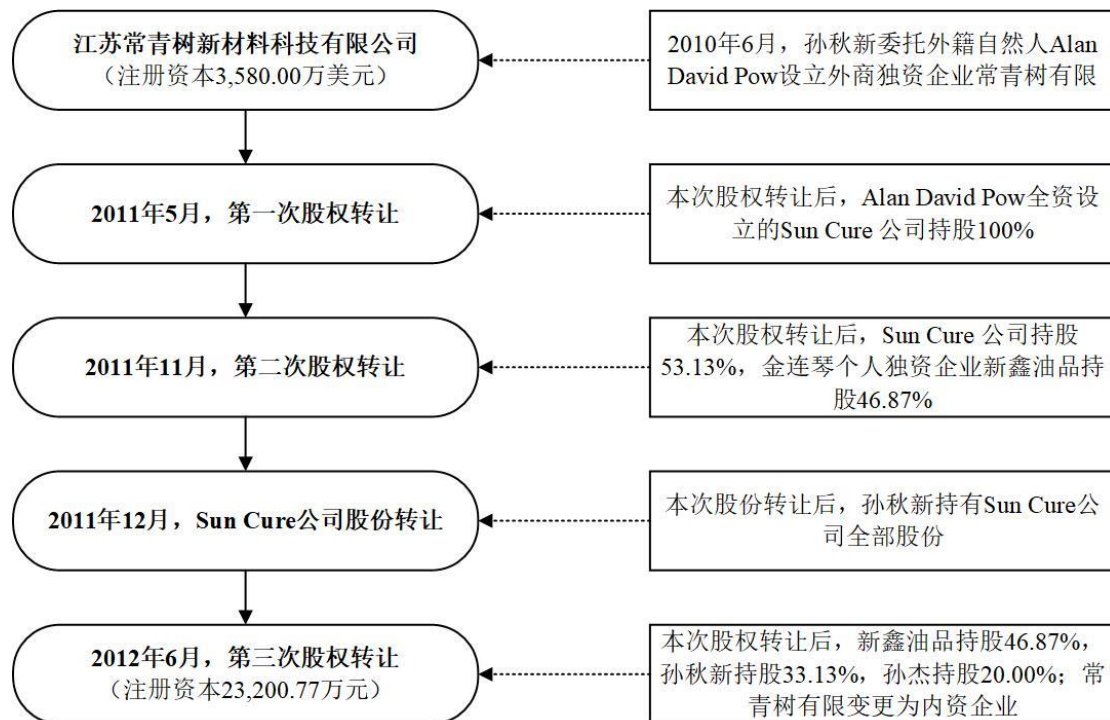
江苏常青树新材料科技有限公司
（注册资本3,580.00万美元）

2010年6月，孙秋新委托外籍自然人Alan David Pow设立外商独资企业常青树有限

2011年5月，第一次股权转让

本次股权转让后，Alan David Pow全资设立的Sun Cure 公司持股100%

2011年11月，第二次股权转让

本次股权转让后，Sun Cure 公司持股53.13%，金连琴个人独资企业新鑫油品持股46.87%

2011年12月，Sun Cure公司股份转让

本次股份转让后，孙秋新持有Sun Cure公司全部股份

2012年6月，第三次股权转让
（注册资本23,200.77万元）

本次股权转让后，新鑫油品持股46.87%，孙秋新持股33.13%，孙杰持股20.00%；常青树有限变更为内资企业